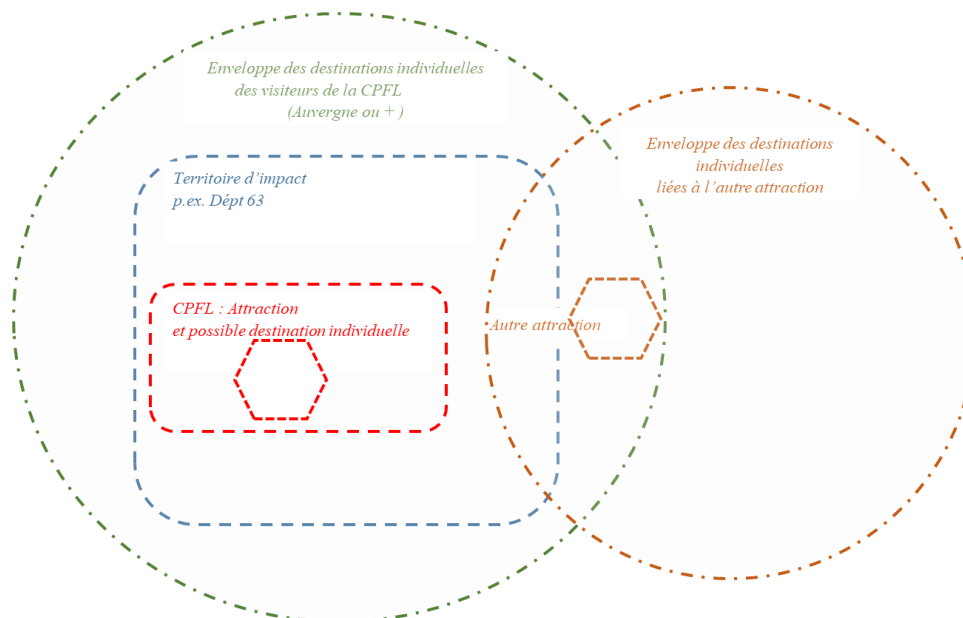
Enveloppe des destinations individuelles des visiteurs de la CPFL (Auvergne ou + )

Enveloppe des destinations individuelles liées à l'autre attraction

Territoire d'impact p.ex. Dépt 63

CPFL : Attraction et possible destination individuelle

Autre attraction